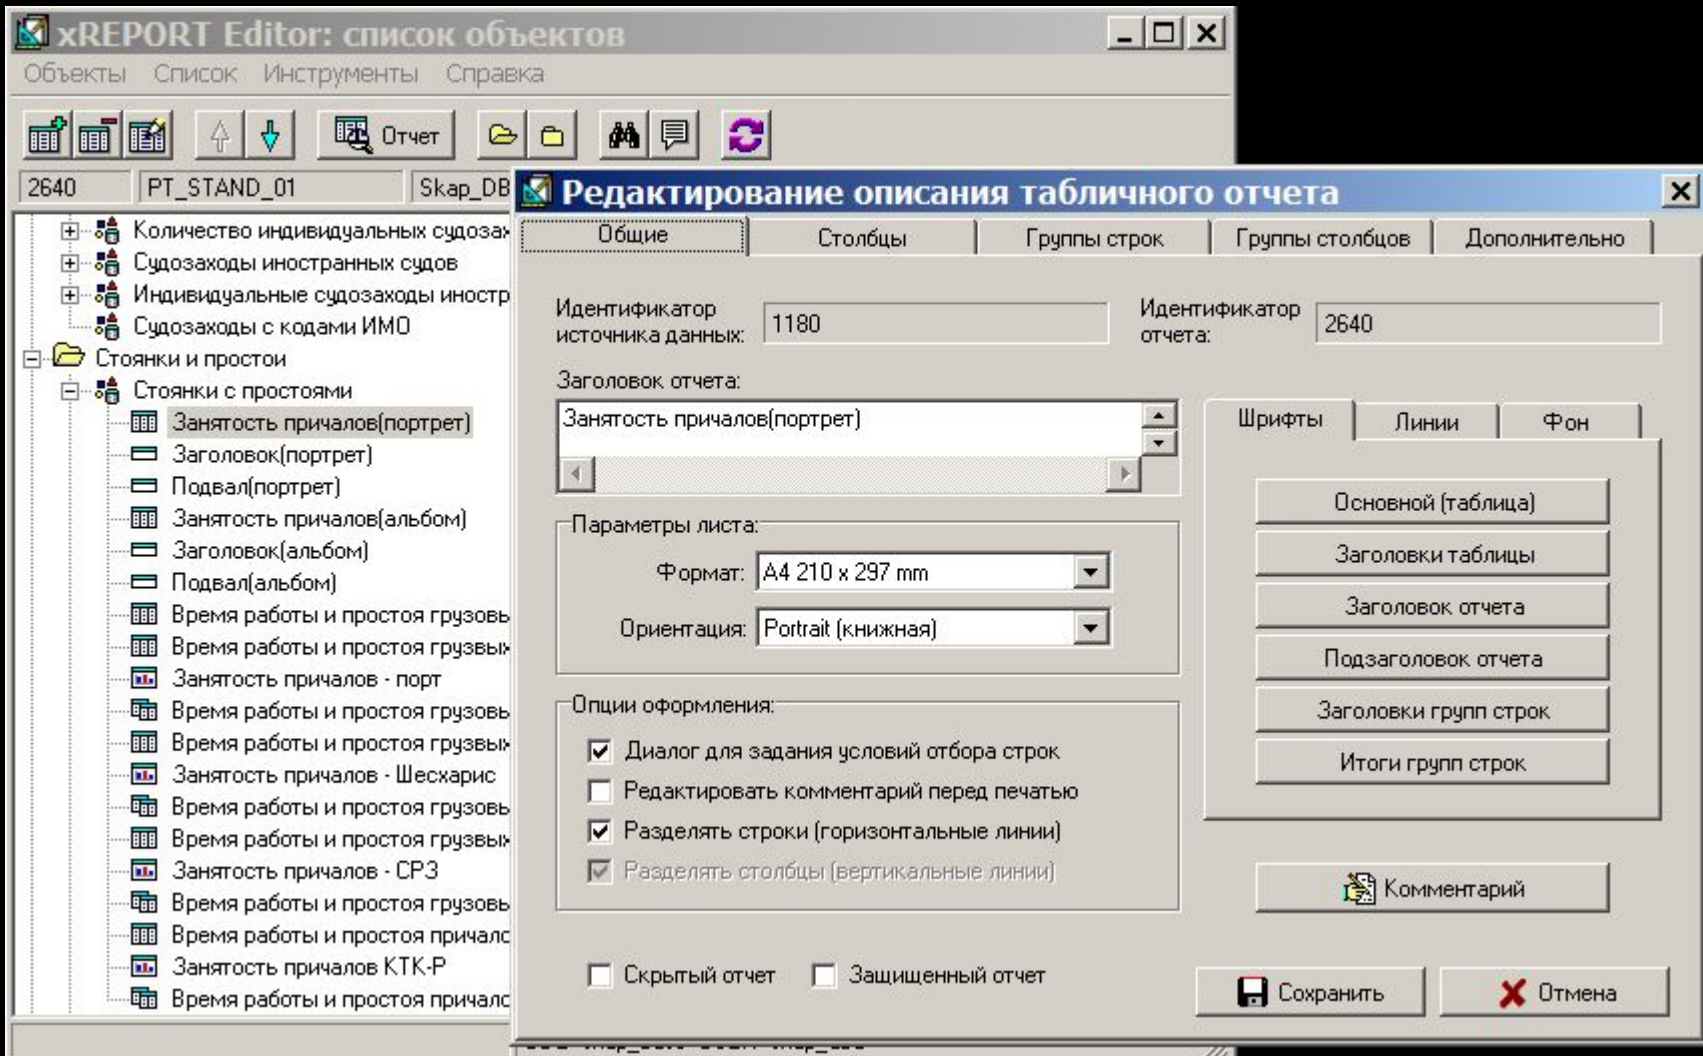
xREPORT Editor: список объектов

Объекты Список Инструменты Справка

Отчет

2640 PT_STAND_01 Skap_DB

Количество индивидуальных судозах
Судозаходы иностранных судов
Индивидуальные судозаходы иностр
Судозаходы с кодами ИМО
Стоянки и простои
Стоянки с простоями
Занятость причалов(портрет)
Заголовок(портрет)
Подвал(портрет)
Занятость причалов(альбом)
Заголовок(альбом)
Подвал(альбом)
Время работы и простоя грузовь
Время работы и простоя грузвых
Занятость причалов - порт
Время работы и простоя грузовь
Время работы и простоя грузвых
Занятость причалов - Шесхарис
Время работы и простоя грузовь
Время работы и простоя грузвых
Занятость причалов - СРЗ
Время работы и простоя грузовь
Время работы и простоя причалс
Занятость причалов КТК-Р
Время работы и простоя причалс

Редактирование описания табличного отчета

Общие | Столбцы | Группы строк | Группы столбцов | Дополнительно

Идентификатор источника данных: 1180

Идентификатор отчета: 2640

Заголовок отчета:
Занятость причалов(портрет)

Параметры листа:
Формат: A4 210 x 297 mm
Ориентация: Portrait (книжная)

Опции оформления:
Диалог для задания условий отбора строк
Редактировать комментарий перед печатью
Разделять строки (горизонтальные линии)
Разделять столбцы (вертикальные линии)

Шрифты | Линии | Фон

Основной (таблица)
Заголовки таблицы
Заголовок отчета
Подзаголовок отчета
Заголовки групп строк
Итоги групп строк

Комментарий

Скрытый отчет
Защищенный отчет

Сохранить
Отмена